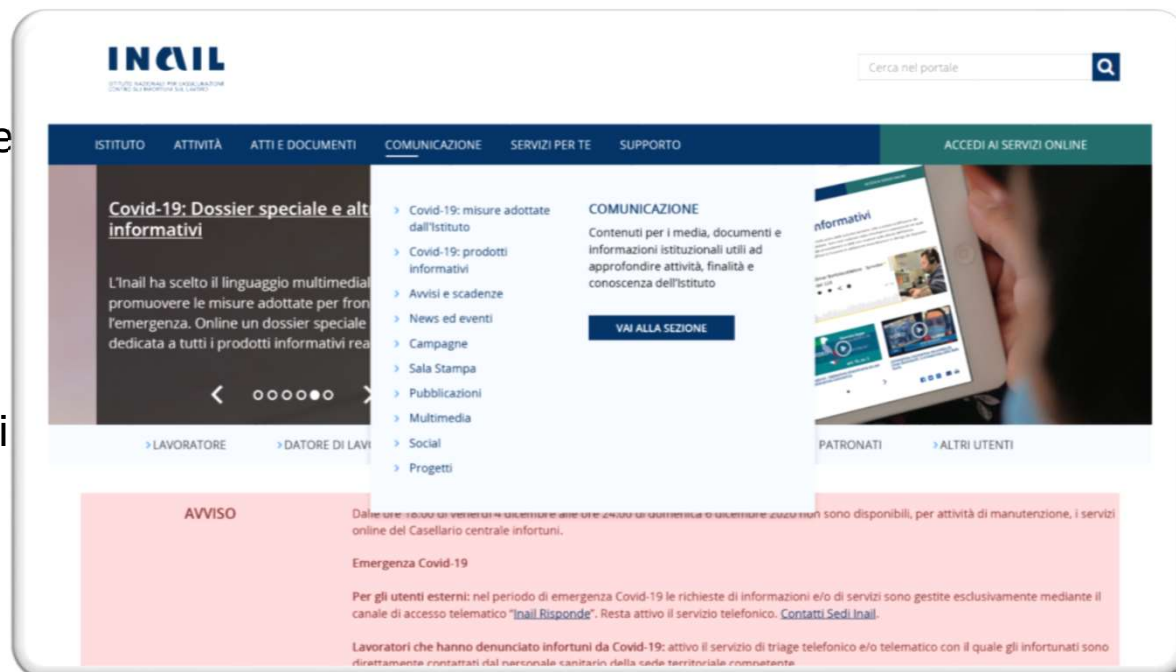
INAIL
ISTITUTO NAZIONALE PER L'ASSICURAZIONE CONTRO GLI INFORTUNI SUL LAVORO

Cerca nel portale

ISTITUTO ATTIVITÀ ATTI E DOCUMENTI COMUNICAZIONE SERVIZI PER TE SUPPORTO

ACCEDI AI SERVIZI ONLINE

Covid-19: Dossier speciale e alt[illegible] informativi

L'Inail ha scelto il linguaggio multimedial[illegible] promuovere le misure adottate per fron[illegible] l'emergenza. Online un dossier speciale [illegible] dedicata a tutti i prodotti informativi rea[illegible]

> Covid-19: misure adottate dall'Istituto
> Covid-19: prodotti informativi
> Avvisi e scadenze
> News ed eventi
> Campagne
> Sala Stampa
> Pubblicazioni
> Multimedia
> Social
> Progetti

COMUNICAZIONE
Contenuti per i media, documenti e informazioni istituzionali utili ad approfondire attività, finalità e conoscenza dell'Istituto

VAI ALLA SEZIONE

informativi

>LAVORATORE >DATORE DI LAV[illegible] PATRONATI >ALTRI UTENTI

AVVISO

Dal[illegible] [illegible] non sono disponibili, per attività di manutenzione, i servizi online del Casellario centrale infortuni.

Emergenza Covid-19

Per gli utenti esterni: nel periodo di emergenza Covid-19 le richieste di informazioni e/o di servizi sono gestite esclusivamente mediante il canale di accesso telematico "Inail Risponde". Resta attivo il servizio telefonico. Contatti Sedi Inail.

Lavoratori che hanno denunciato infortuni da Covid-19: attivo il servizio di triage telefonico e/o telematico con il quale gli infortunati sono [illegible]